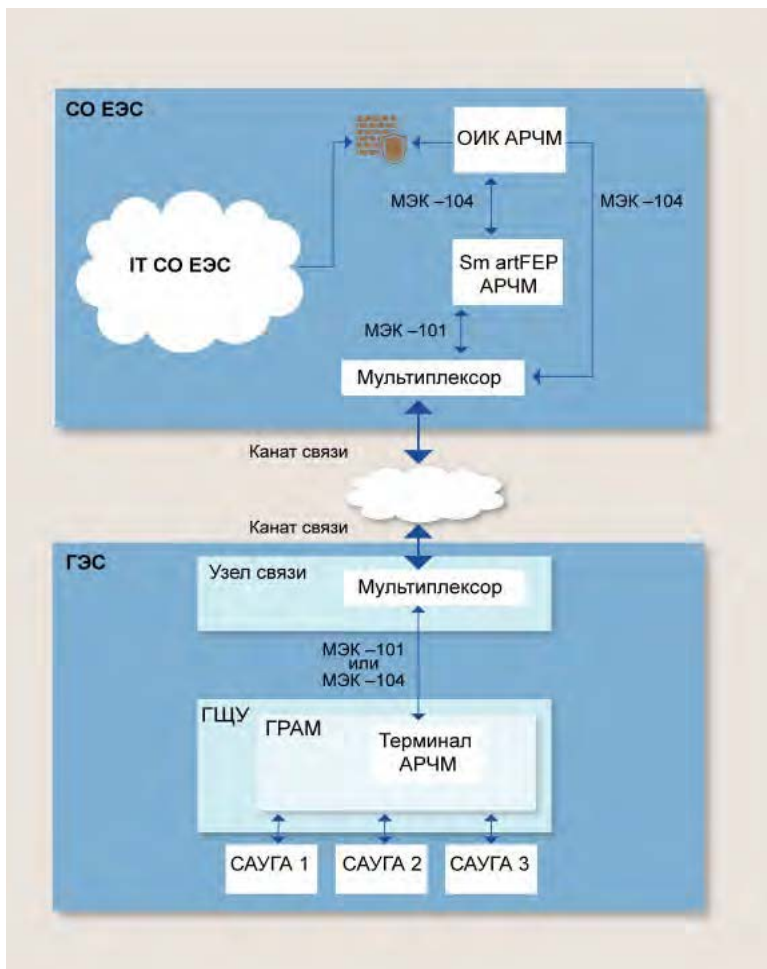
СО ЕЭС

ОИК АРЧМ

МЭК –104

МЭК –104

IT СО ЕЭС

Sm artFEP АРЧМ

МЭК –101

Мультиплексор

Канат связи

Канат связи

ГЭС

Узел связи

Мультиплексор

МЭК –101 или МЭК –104

ГЩУ

ГРАМ

Терминал АРЧМ

САУГА 1

САУГА 2

САУГА 3